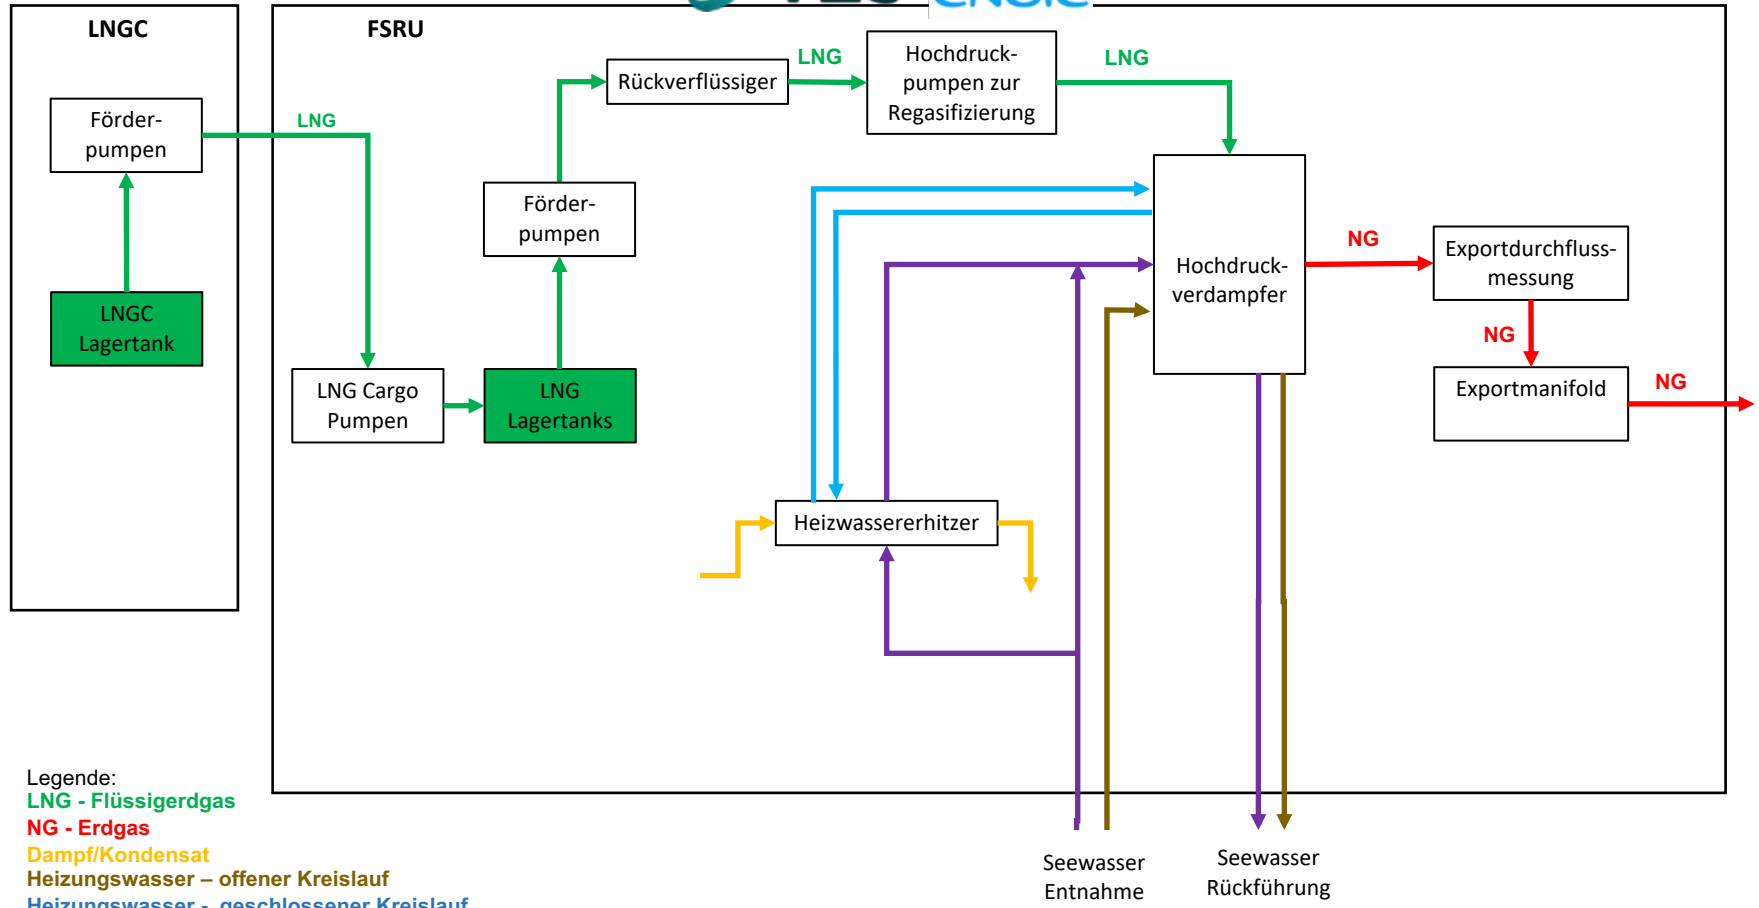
LNGC

FSRU

Förderpumpen

LNGC Lagertank

LNG

LNG Cargo Pumpen

LNG Lagertanks

Förderpumpen

Rückverflüssiger

LNG

Hochdruckpumpen zur Regasifizierung

LNG

Hochdruckverdampfer

NG

Exportdurchflussmessung

NG

Exportmanifold

NG

Heizwassererhitzer

Seewasser Entnahme

Seewasser Rückführung

Legende:
LNG - Flüssigerdgas
NG - Erdgas
Dampf/Kondensat
Heizungswasser – offener Kreislauf
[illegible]